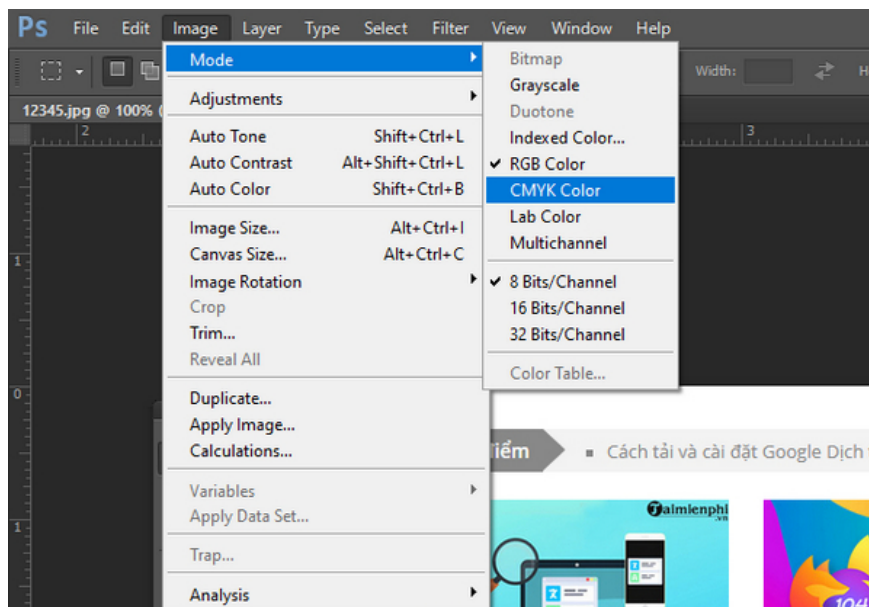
Ps File Edit Image Layer Type Select Filter View Window Help

Width:

12345.jpg @ 100%

Mode
Adjustments
Auto Tone Shift+Ctrl+L
Auto Contrast Alt+Shift+Ctrl+L
Auto Color Shift+Ctrl+B
Image Size... Alt+Ctrl+I
Canvas Size... Alt+Ctrl+C
Image Rotation
Crop
Trim...
Reveal All
Duplicate...
Apply Image...
Calculations...
Variables
Apply Data Set...
Trap...
Analysis

Bitmap
Grayscale
Duotone
Indexed Color...
✔ RGB Color
CMYK Color
Lab Color
Multichannel
✔ 8 Bits/Channel
16 Bits/Channel
32 Bits/Channel
Color Table...

iểm
Cách tải và cài đặt Google Dịch
Taimienphi